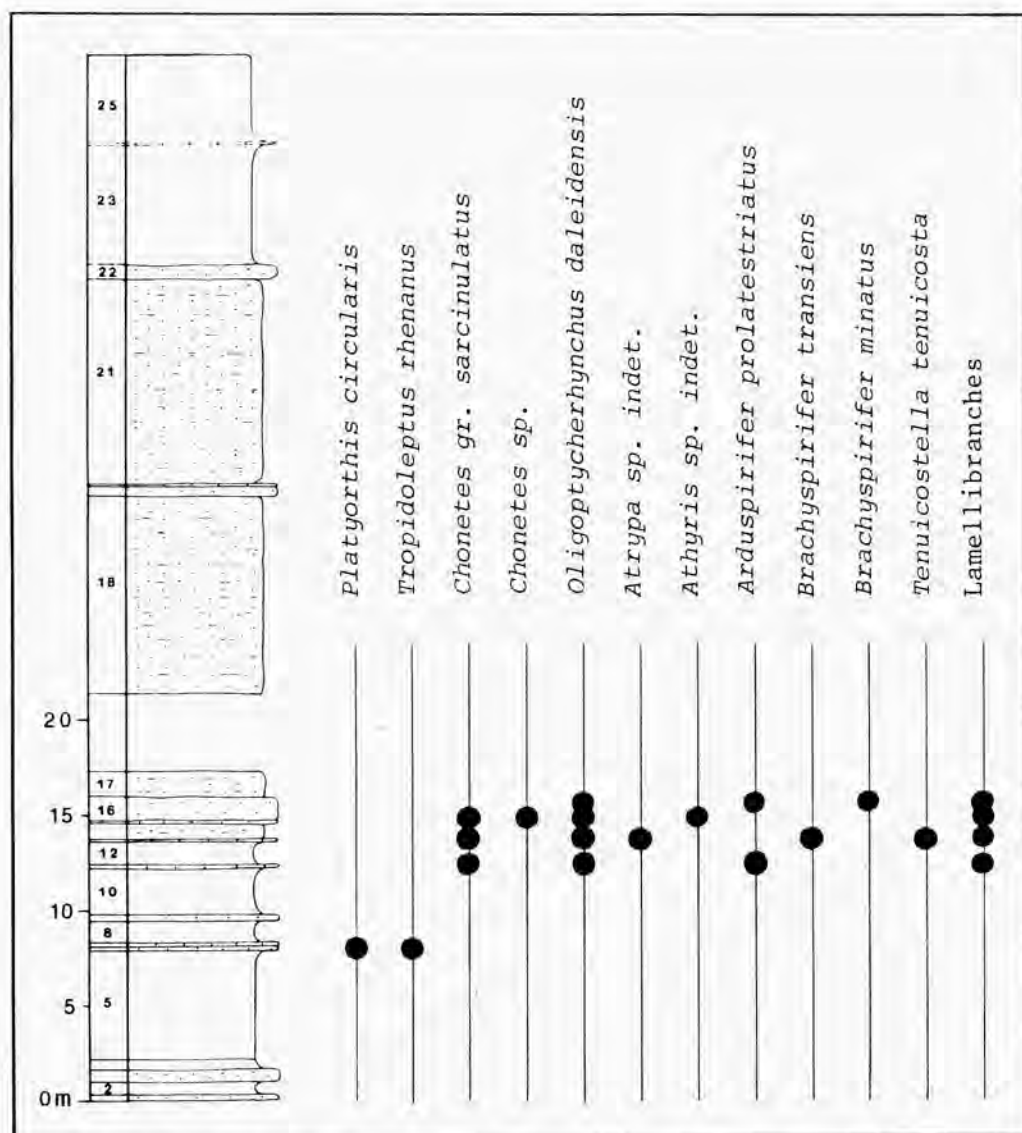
25
23
22
21
18
20
17
16
15
12
10
10
8
5
5
2
0 m

Platyorthis circularis

Tropidoleptus rhenanus

Chonetes gr. sarcinulatus

Chonetes sp.

Oligoptycherhynchus daleidensis

Atrypa sp. indet.

Athyris sp. indet.

Arduspirifer prolatestriatus

Brachyspirifer transiens

Brachyspirifer minatus

Tenuicostella tenuicosta

Lamellibranches